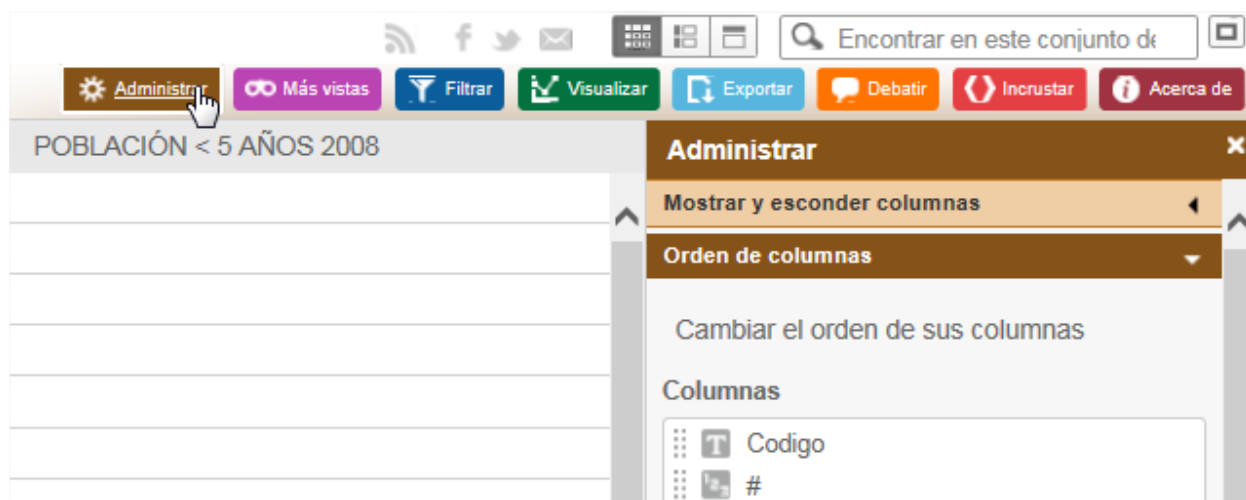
Encontrar en este conjunto de

Administrar
Más vistas
Filtrar
Visualizar
Exportar
Debatir
Incrustar
Acerca de

POBLACIÓN < 5 AÑOS 2008

Administrar
Mostrar y esconder columnas
Orden de columnas
Cambiar el orden de sus columnas
Columnas
Codigo
#